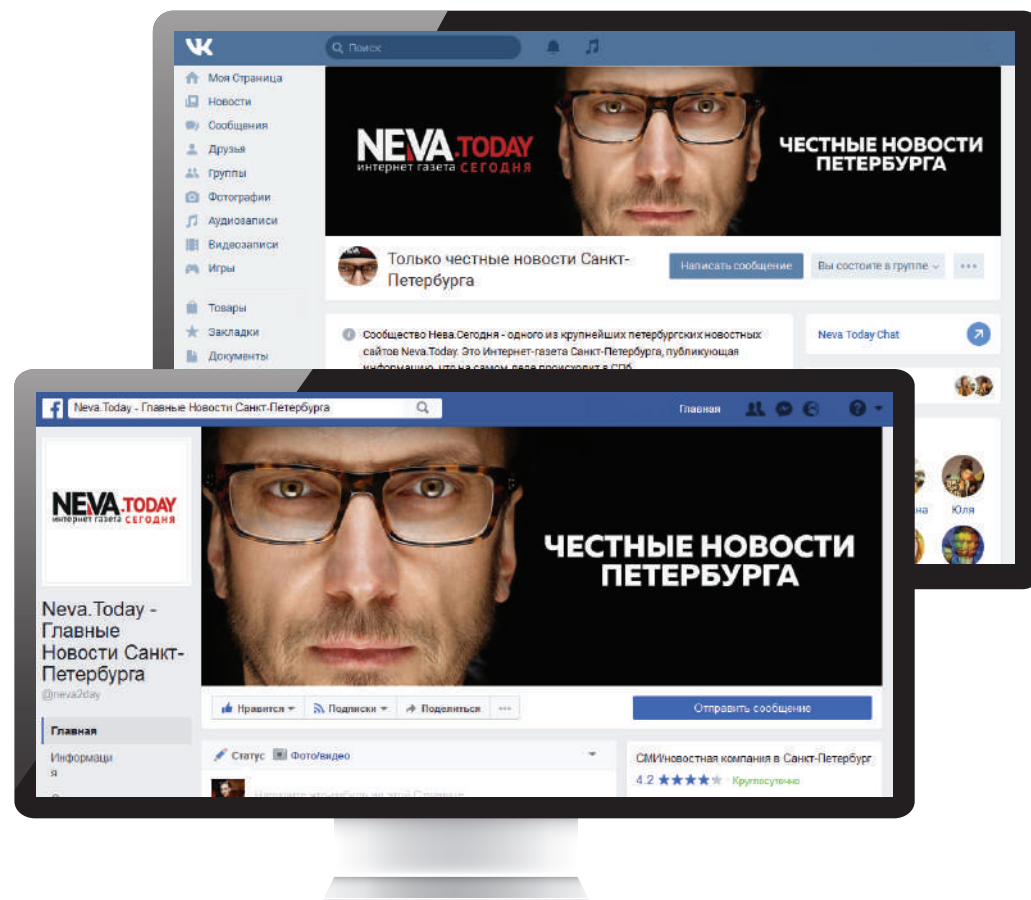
Поиск

Моя Страница
Новости
Сообщения
Друзья
Группы
Фотографии
Аудиозаписи
Видеозаписи
Игры
Товары
Закладки
Документы

NEVA.TODAY
интернет газета СЕГОДНЯ

ЧЕСТНЫЕ НОВОСТИ ПЕТЕРБУРГА

Только честные новости Санкт-Петербурга

Написать сообщение
Вы состоите в группе

Сообщество Нева.Сегодня - одного из крупнейших петербургских новостных сайтов Neva.Today. Это Интернет-газета Санкт-Петербурга, публикующая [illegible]

Neva Today Chat

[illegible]на
Юля

Neva.Today - Главные Новости Санкт-Петербурга
Главная

NEVA.TODAY
интернет газета СЕГОДНЯ

Neva.Today - Главные Новости Санкт-Петербурга
@neva2day

Главная
Информация
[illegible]

ЧЕСТНЫЕ НОВОСТИ ПЕТЕРБУРГА

Нравится
Подписки
Поделиться
...
Отправить сообщение

Статус
Фото/видео
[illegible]

СМИ/новостная компания в Санкт-Петербург
4.2 ★★★★ Круглосуточно